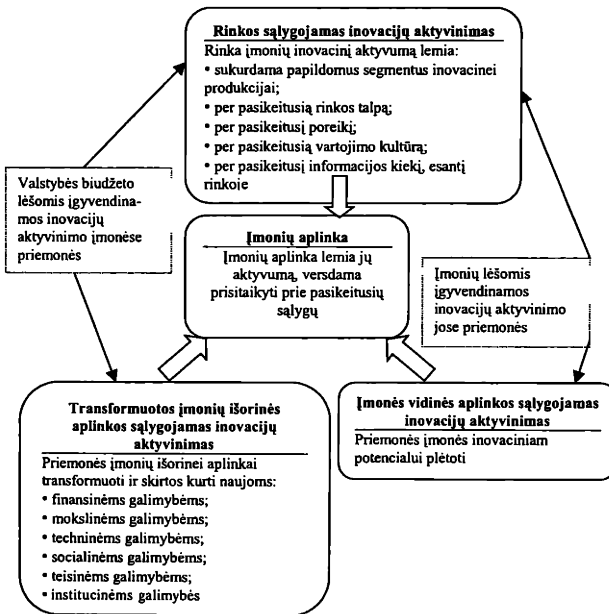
Rinkos sąlygojamas inovacijų aktyvinimas

Rinka įmonių inovacinį aktyvumą lemia:
• sukurdama papildomus segmentus inovacinei produkcijai;
• per pasikeitusią rinkos talpą;
• per pasikeitusį poreikį;
• per pasikeitusią vartojimo kultūrą;
• per pasikeitusį informacijos kiekį, esantį rinkoje

Valstybės biudžeto lėšomis įgyvendinamos inovacijų aktyvinimo įmonėse priemonės

Įmonių aplinka

Įmonių aplinka lemia jų aktyvumą, versdama prisitaikyti prie pasikeitusių sąlygų

Įmonių lėšomis įgyvendinamos inovacijų aktyvinimo jose priemonės

Transformuotos įmonių išorinės aplinkos sąlygojamas inovacijų aktyvinimas

Priemonės įmonių išorinei aplinkai transformuoti ir skirtos kurti naujoms:
• finansinėms galimybėms;
• mokslinėms galimybėms;
• techninėms galimybėms;
• socialinėms galimybėms;
• teisinėms galimybėms;
• institucinėms galimybės

Įmonės vidinės aplinkos sąlygojamas inovacijų aktyvinimas

Priemonės įmonės inovaciniam potencialui plėtoti